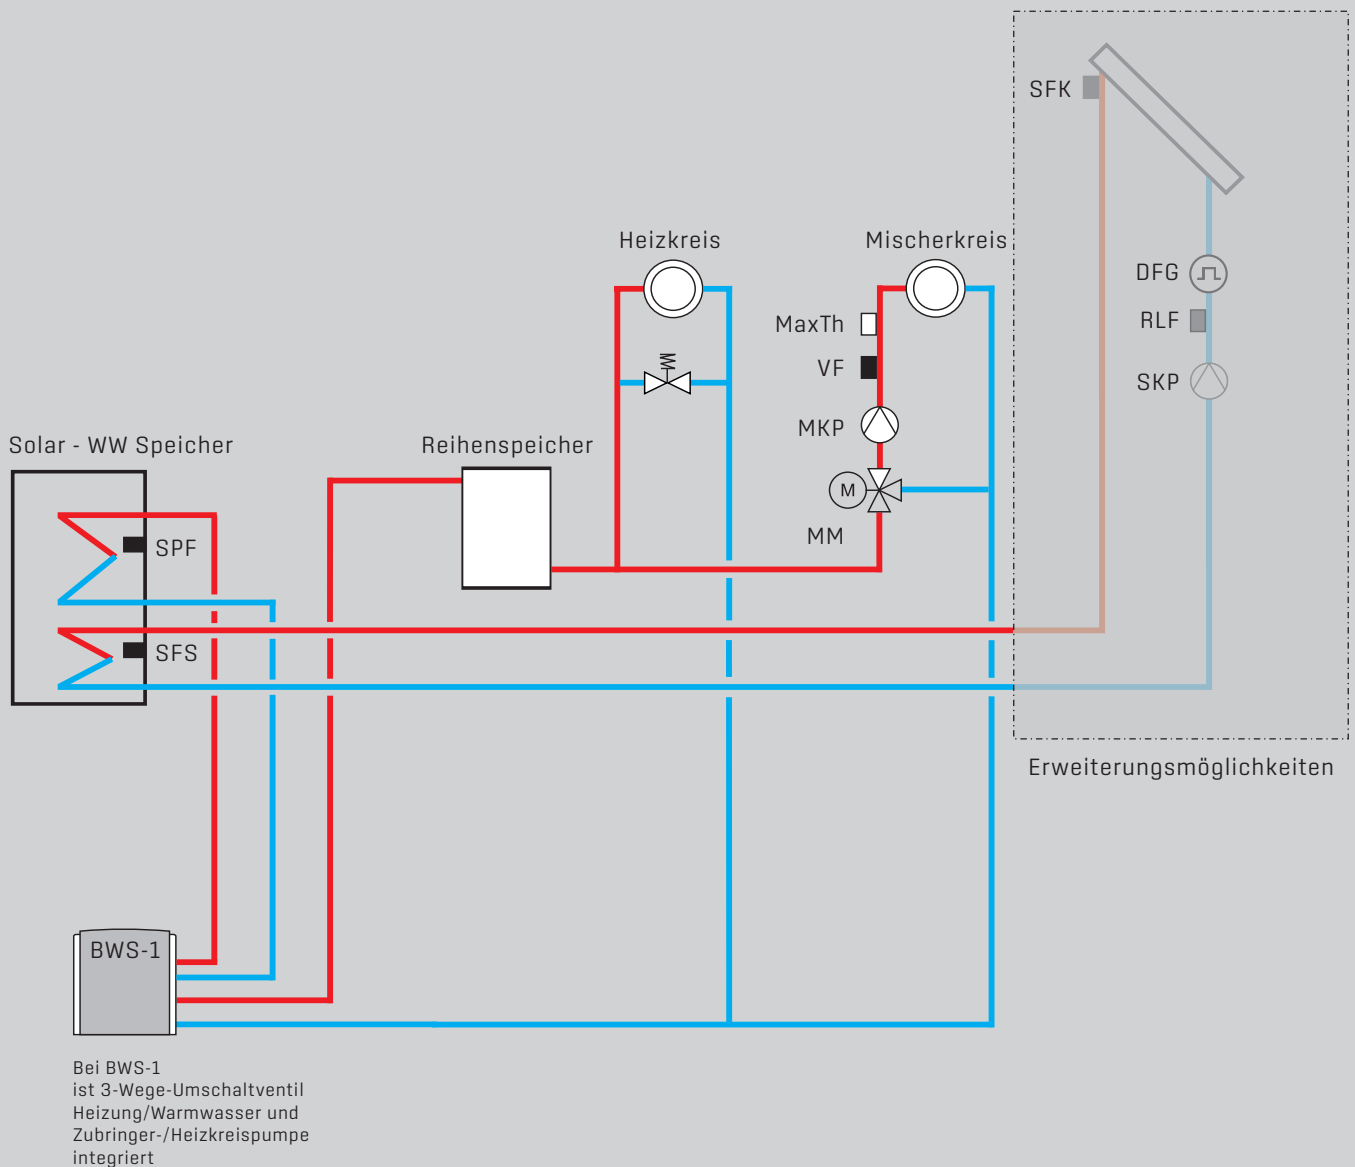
SFK

Heizkreis

Mischerkreis

DFG

RLF

MaxTh

VF

SKP

MKP

M

MM

Solar - WW Speicher

Reihenspeicher

SPF

SFS

Erweiterungsmöglichkeiten

BWS-1

Bei BWS-1
ist 3-Wege-Umschaltventil
Heizung/Warmwasser und
Zubringer-/Heizkreispumpe
integriert